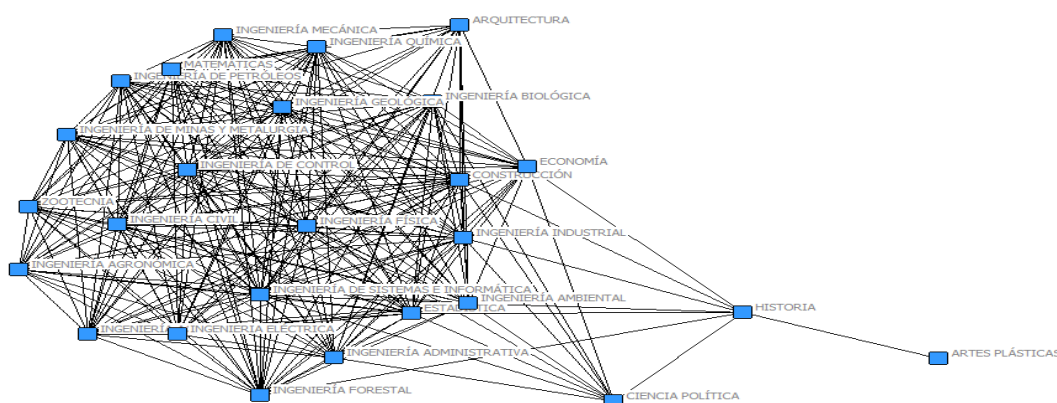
INGENIERÍA MECÁNICA
ARQUITECTURA
INGENIERÍA QUÍMICA
MATEMÁTICAS
INGENIERÍA DE PETRÓLEOS
INGENIERÍA BIOLÓGICA
INGENIERÍA GEOLÓGICA
INGENIERÍA DE MINAS Y METALURGIA
ECONOMÍA
INGENIERÍA DE CONTROL
CONSTRUCCIÓN
ZOOTECNIA
INGENIERÍA CIVIL
INGENIERÍA FÍSICA
INGENIERÍA INDUSTRIAL
INGENIERÍA AGRONÓMICA
INGENIERÍA DE SISTEMAS E INFORMÁTICA
INGENIERÍA AMBIENTAL
ESTADÍSTICA
HISTORIA
INGENIERÍ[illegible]
INGENIERÍA ELÉCTRICA
INGENIERÍA ADMINISTRATIVA
ARTES PLÁSTICAS
INGENIERÍA FORESTAL
CIENCIA POLÍTICA